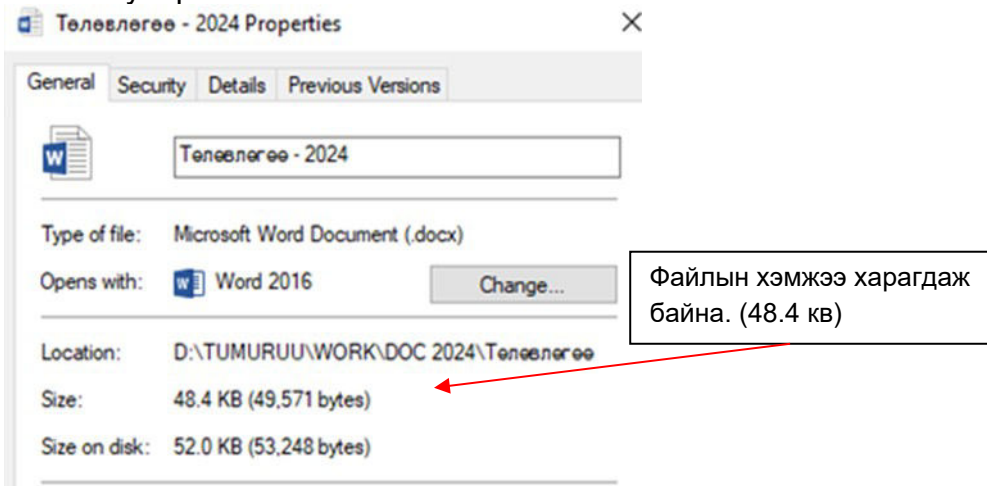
Төлөвлөгөө - 2024 Properties

×

General | Security | Details | Previous Versions

Төлөвлөгөө - 2024

Type of file: Microsoft Word Document (.docx)

Opens with: Word 2016 Change...

Файлын хэмжээ харагдаж байна. (48.4 кв)

Location: D:\TUMURUU\WORK\DOC 2024\Төлөвлөгөө

Size: 48.4 KB (49,571 bytes)

Size on disk: 52.0 KB (53,248 bytes)